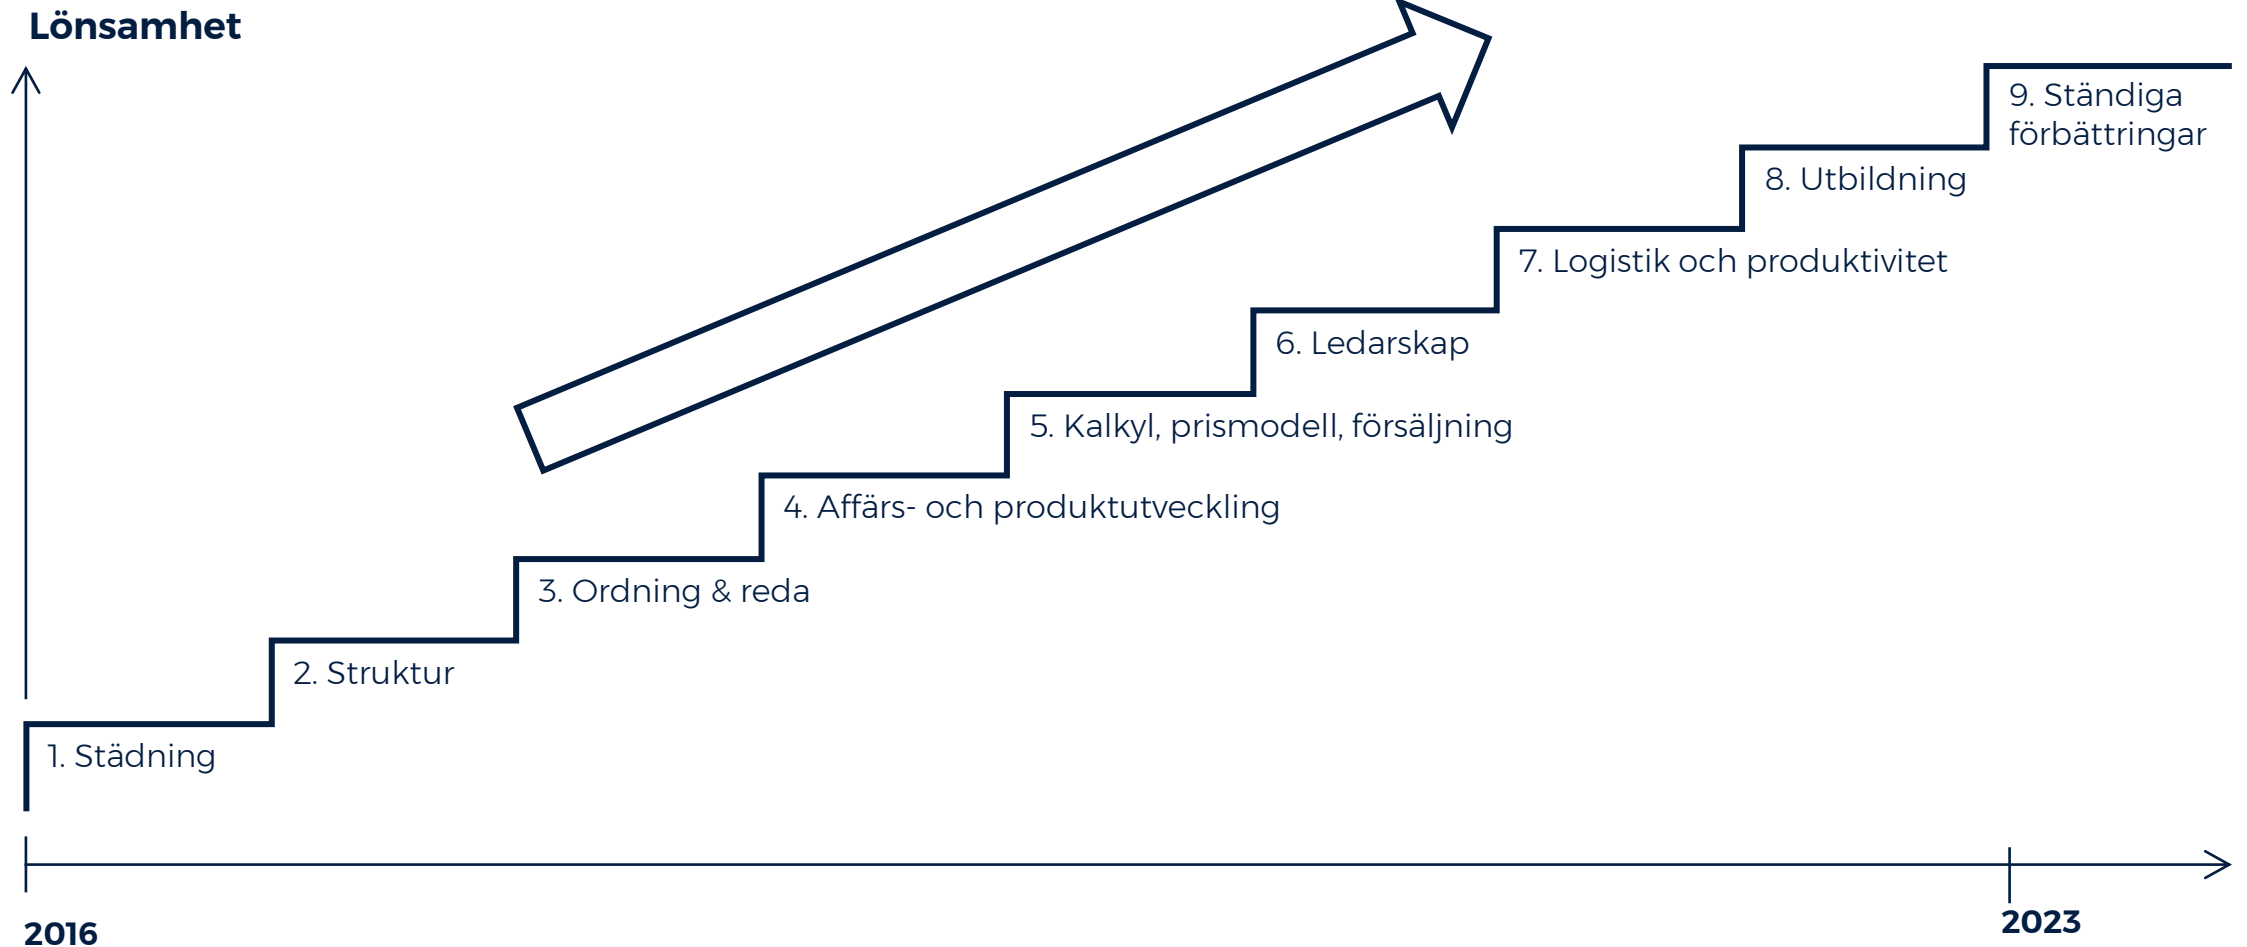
Lönsamhet

9. Ständiga förbättringar

8. Utbildning

7. Logistik och produktivitet

6. Ledarskap

5. Kalkyl, prismodell, försäljning

4. Affärs- och produktutveckling

3. Ordning & reda

2. Struktur

1. Städning

2016

2023